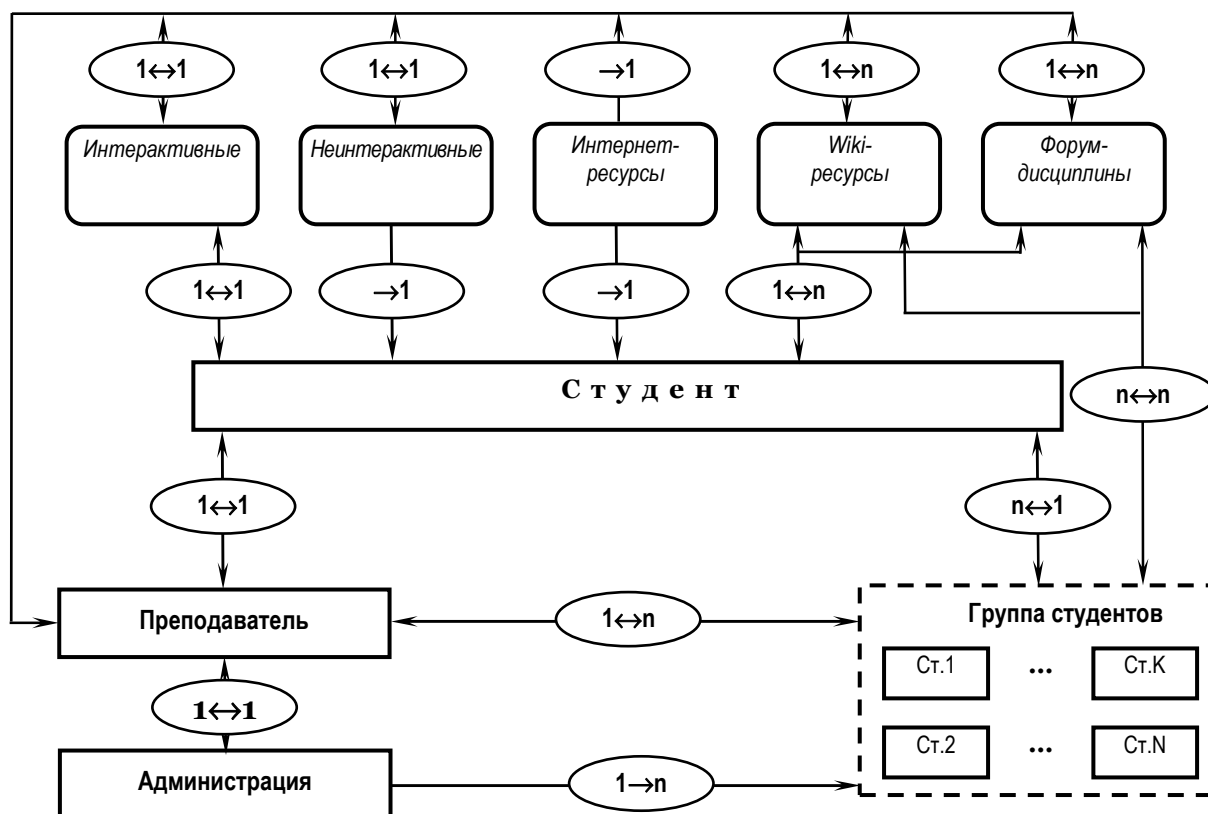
1↔1 1↔1 →1 1↔n 1↔n

Интерактивные

Неинтерактивные

Интернет-ресурсы

Wiki-ресурсы

Форум-дисциплины

1↔1 →1 →1 1↔n

Студент

n↔n

1↔1

n↔1

Преподаватель

1↔n

Группа студентов

Ст.1 ... Ст.K

Ст.2 ... Ст.N

1↔1

Администрация

1→n